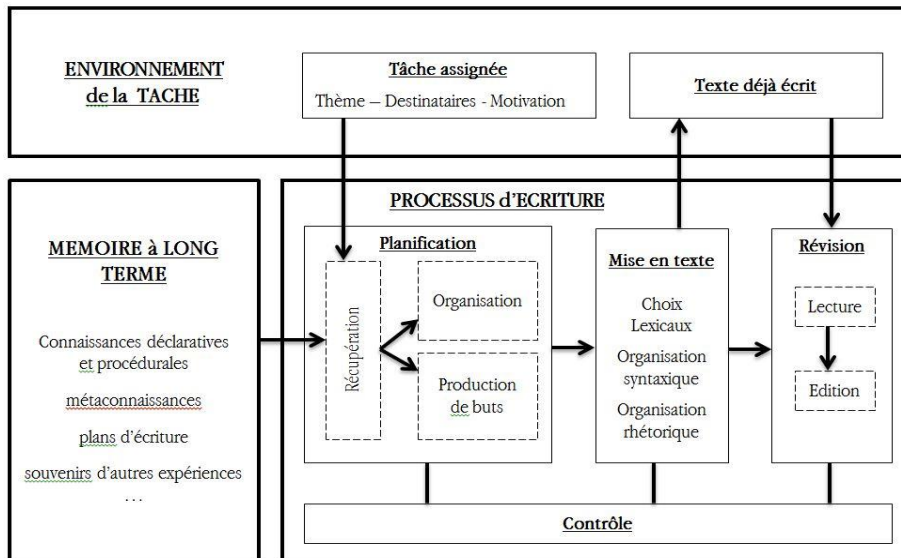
ENVIRONNEMENT de la TACHE

Tâche assignée

Thème – Destinataires - Motivation

Texte déjà écrit

MEMOIRE à LONG TERME

Connaissances déclaratives et procédurales

métaconnaissances

plans d'écriture

souvenirs d'autres expériences

...

PROCESSUS d'ECRITURE

Planification

Récupération

Organisation

Production de buts

Mise en texte

Choix Lexicaux

Organisation syntaxique

Organisation rhétorique

Révision

Lecture

Edition

Contrôle